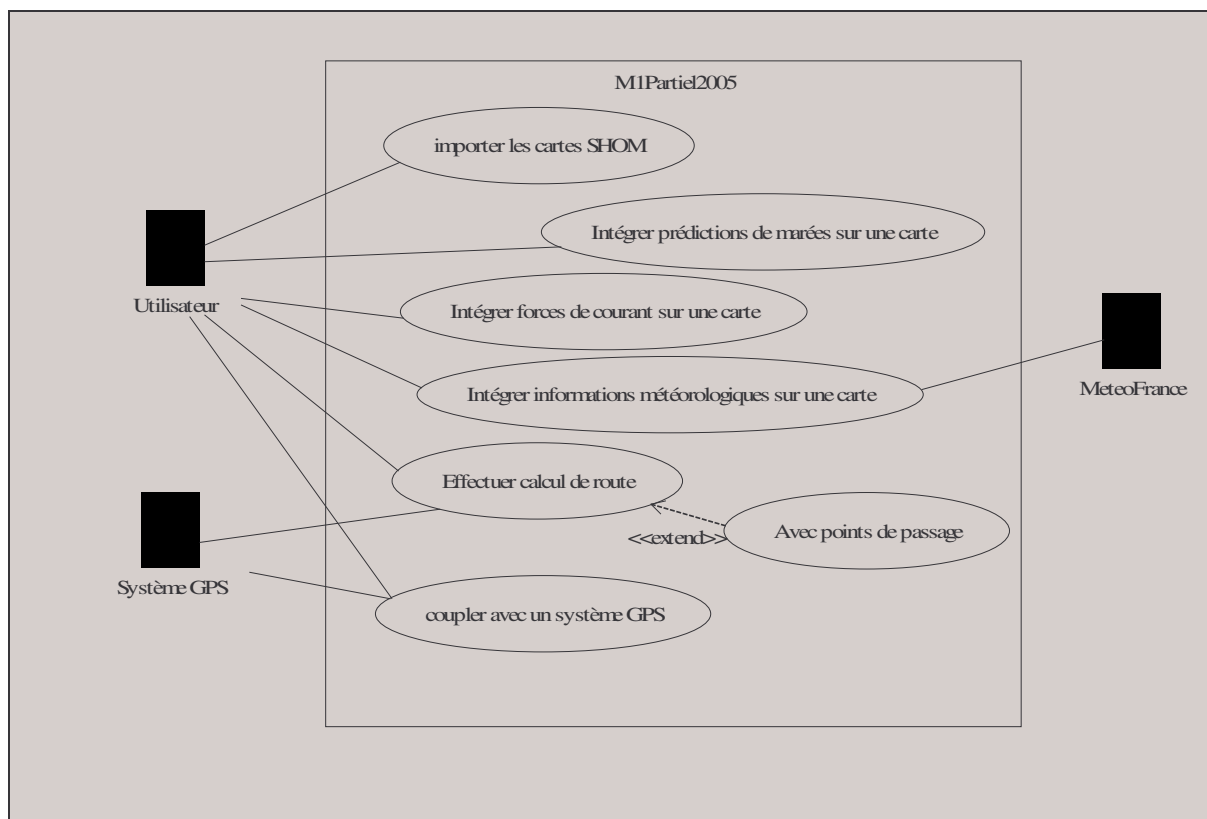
M1Partiel2005

importer les cartes SHOM

Intégrer prédictions de marées sur une carte

Utilisateur

Intégrer forces de courant sur une carte

Intégrer informations météorologiques sur une carte

MeteoFrance

Effectuer calcul de route

Avec points de passage

<<extend>>

Système GPS

coupler avec un système GPS